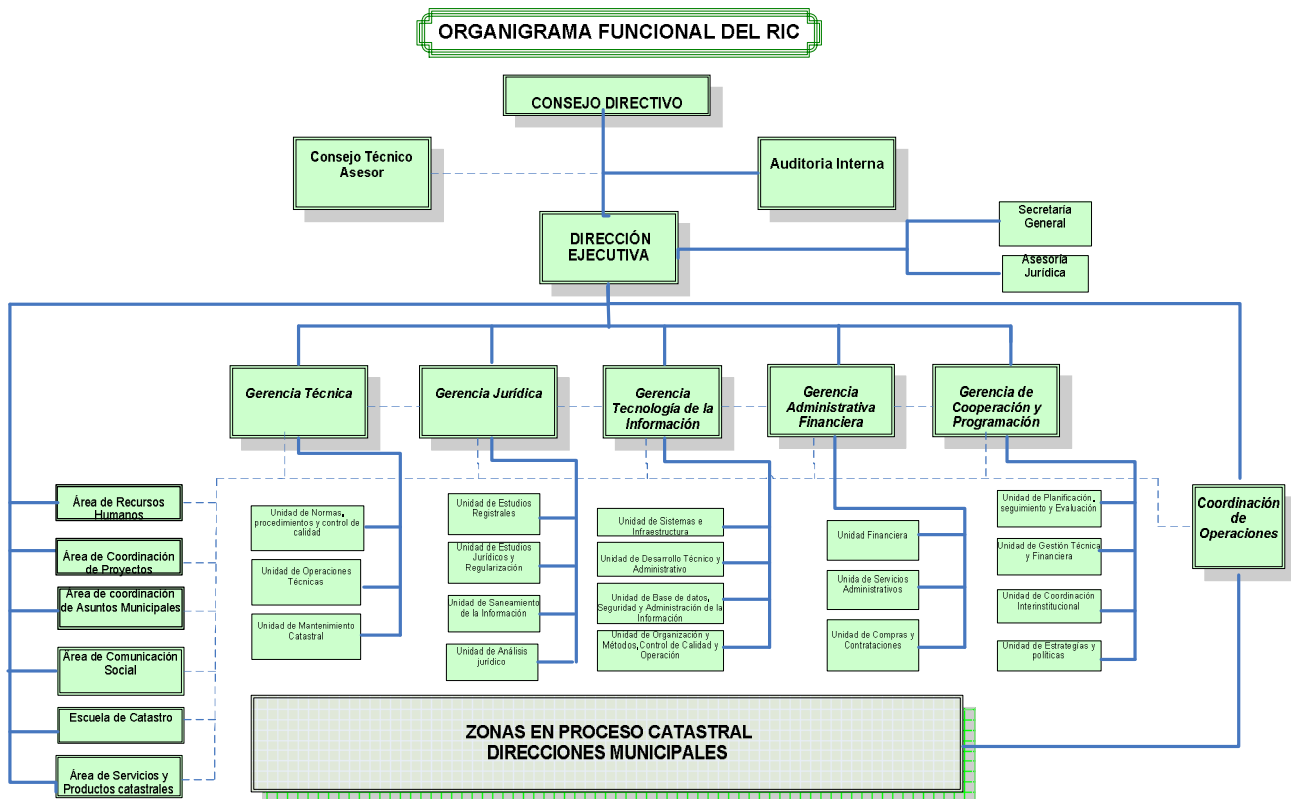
ORGANIGRAMA FUNCIONAL DEL RIC

CONSEJO DIRECTIVO

Consejo Técnico Asesor

Auditoria Interna

DIRECCIÓN EJECUTIVA

Secretaría General

Asesoría Jurídica

Gerencia Técnica

Gerencia Jurídica

Gerencia Tecnología de la Información

Gerencia Administrativa Financiera

Gerencia de Cooperación y Programación

Área de Recursos Humanos

Área de Coordinación de Proyectos

Área de coordinación de Asuntos Municipales

Área de Comunicación Social

Escuela de Catastro

Área de Servicios y Productos catastrales

Unidad de Normas, procedimientos y control de calidad

Unidad de Operaciones Técnicas

Unidad de Mantenimiento Catastral

Unidad de Estudios Registrales

Unidad de Estudios Jurídicos y Regularización

Unidad de Saneamiento de la Información

Unidad de Análisis jurídico

Unidad de Sistemas e Infraestructura

Unidad de Desarrollo Técnico y Administrativo

Unidad de Base de datos, Seguridad y Administración de la Información

Unidad de Organización y Métodos, Control de Calidad y Operación

Unidad Financiera

Unida de Servicios Administrativos

Unidad de Compras y Contrataciones

Unidad de Planificación, seguimiento y Evaluación

Unidad de Gestión Técnica y Financiera

Unidad de Coordinación Interinstitucional

Unidad de Estrategias y políticas

Coordinación de Operaciones

ZONAS EN PROCESO CATASTRAL
DIRECCIONES MUNICIPALES